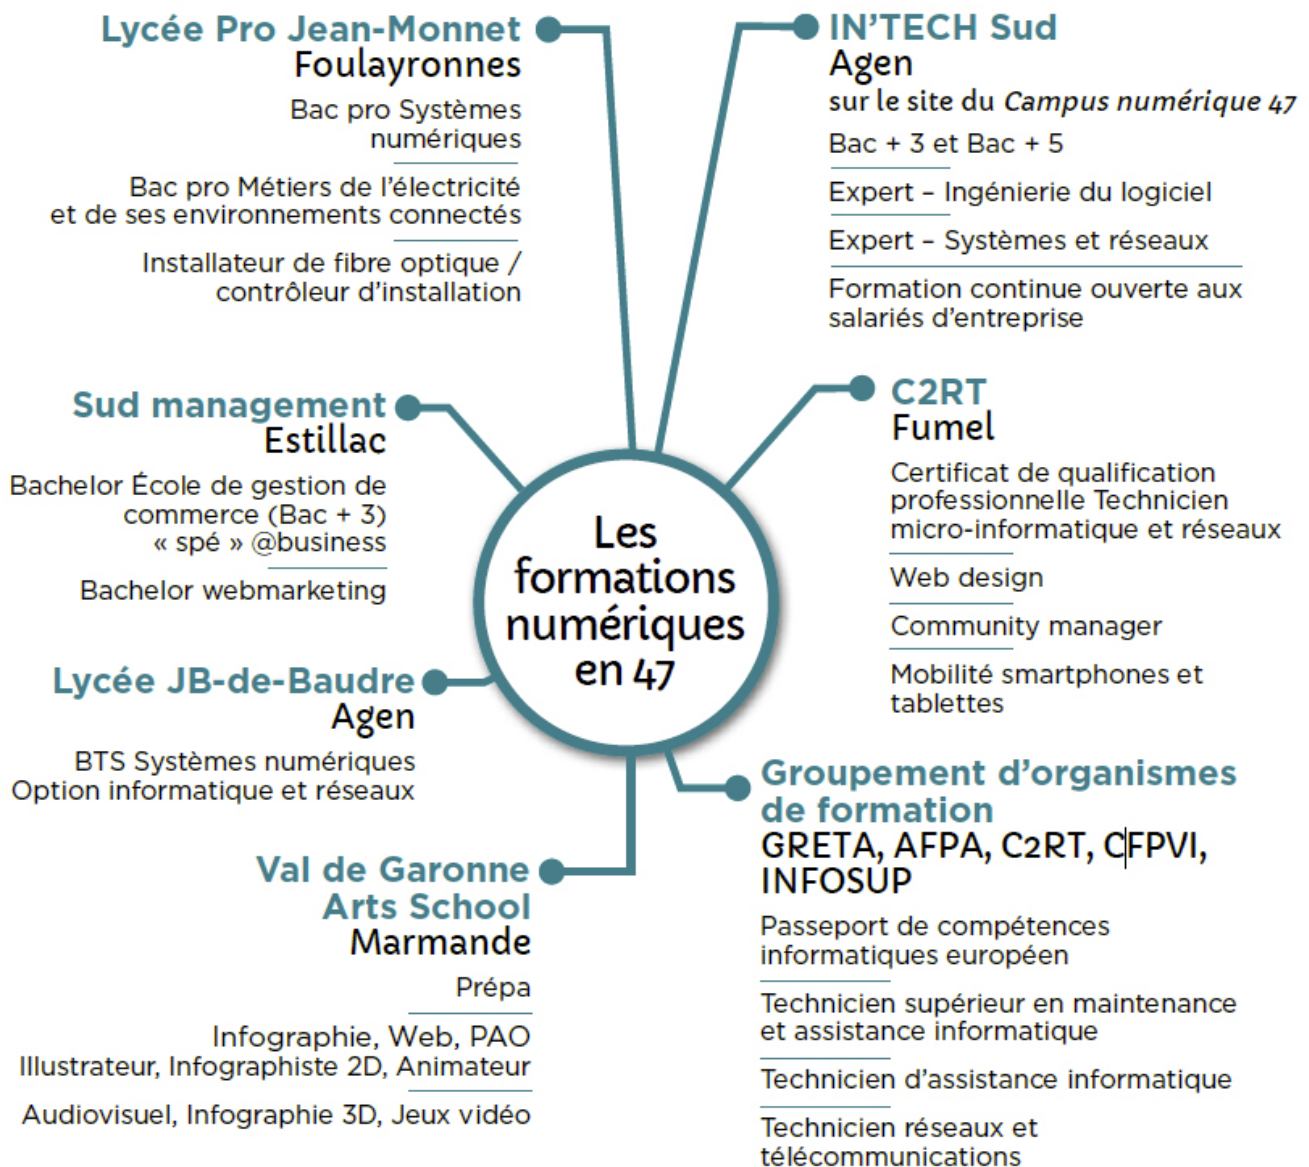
Les formations numériques en 47

Lycée Pro Jean-Monnet
Foulayronnes

Bac pro Systèmes numériques

Bac pro Métiers de l'électricité et de ses environnements connectés

Installateur de fibre optique / contrôleur d'installation

IN'TECH Sud
Agen
sur le site du *Campus numérique 47*

Bac + 3 et Bac + 5

Expert – Ingénierie du logiciel

Expert – Systèmes et réseaux

Formation continue ouverte aux salariés d'entreprise

Sud management
Estillac

Bachelor École de gestion de commerce (Bac + 3) « spé » @business

Bachelor webmarketing

C2RT
Fumel

Certificat de qualification professionnelle Technicien micro-informatique et réseaux

Web design

Community manager

Mobilité smartphones et tablettes

Lycée JB-de-Baudre
Agen

BTS Systèmes numériques Option informatique et réseaux

Groupement d'organismes de formation
GRETA, AFPA, C2RT, CFPVI, INFOSUP

Passeport de compétences informatiques européen

Technicien supérieur en maintenance et assistance informatique

Technicien d'assistance informatique

Technicien réseaux et télécommunications

Val de Garonne Arts School
Marmande

Prépa

Infographie, Web, PAO
Illustrateur, Infographiste 2D, Animateur

Audiovisuel, Infographie 3D, Jeux vidéo